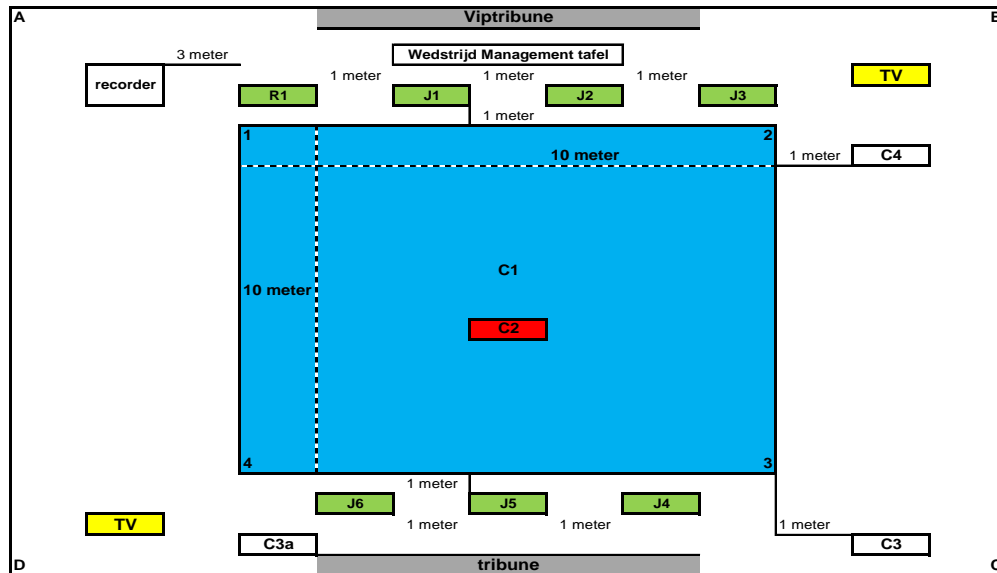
A

Viptribune

B

3 meter

Wedstrijd Management tafel

recorder

1 meter

1 meter

1 meter

TV

R1

J1

J2

J3

1 meter

1

2

10 meter

1 meter

C4

C1

10 meter

C2

4

3

1 meter

J6

J5

J4

TV

1 meter

1 meter

1 meter

C3a

C3

D

tribune

C